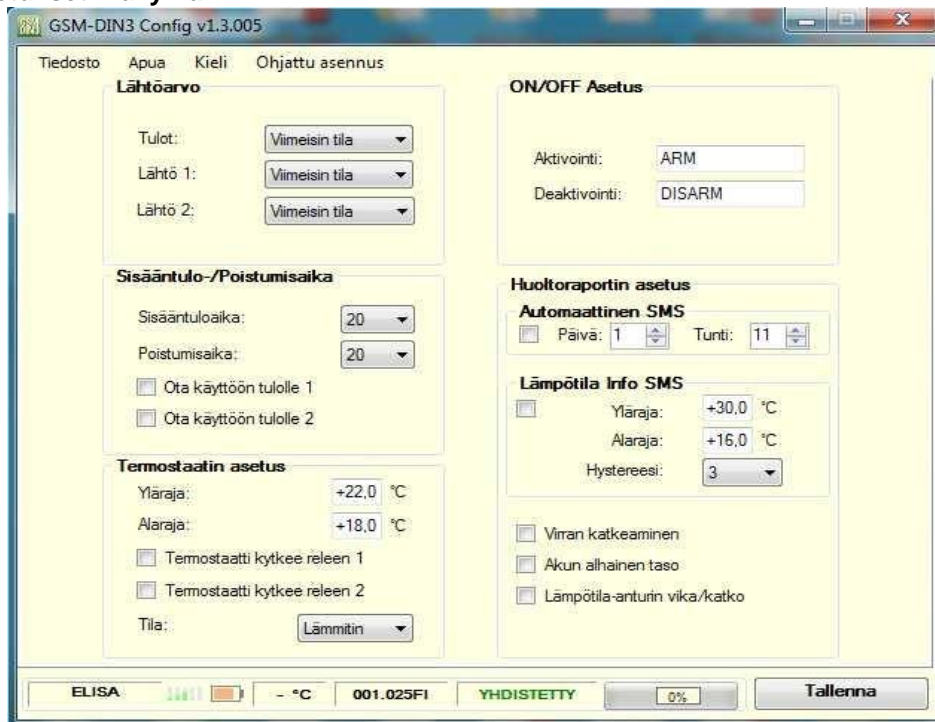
GSM-DIN3 Config v1.3.005

Tiedosto Apua Kieli Ohjattu asennus

Lähtöarvo

Tulot: Viimeisin tila

Lähtö 1: Viimeisin tila

Lähtö 2: Viimeisin tila

Sisääntulo-/Poistumisaika

Sisääntuloaika: 20

Poistumisaika: 20

Ota käyttöön tulolle 1

Ota käyttöön tulolle 2

Termostaatin asetus

Yläraja: +22,0 °C

Alaraja: +18,0 °C

Termostaatti kytkee releen 1

Termostaatti kytkee releen 2

Tila: Lämmitin

ON/OFF Asetus

Aktivointi: ARM

Deaktivointi: DISARM

Huoltoraportin asetus

Automaattinen SMS

Päivä: 1 Tunti: 11

Lämpötila Info SMS

Yläraja: +30,0 °C

Alaraja: +16,0 °C

Hystereesi: 3

Virran katkeaminen

Akun alhainen taso

Lämpötila-anturin vika/katko

ELISA - °C 001.025FI YHDISTETTY 0% Tallenna